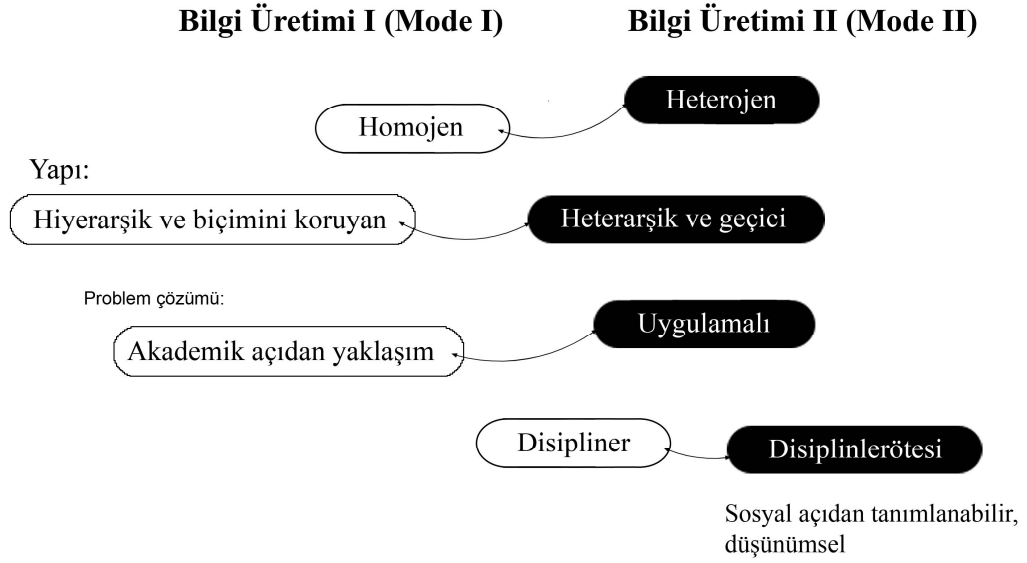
Bilgi Üretimi I (Mode I)

Bilgi Üretimi II (Mode II)

Heterojen

Homojen

Yapı:

Hiyerarşik ve biçimini koruyan

Heterarşik ve geçici

Problem çözümü:

Uygulamalı

Akademik açıdan yaklaşım

Disipliner

Disiplinlerötesi

Sosyal açıdan tanımlanabilir, düşünümsel